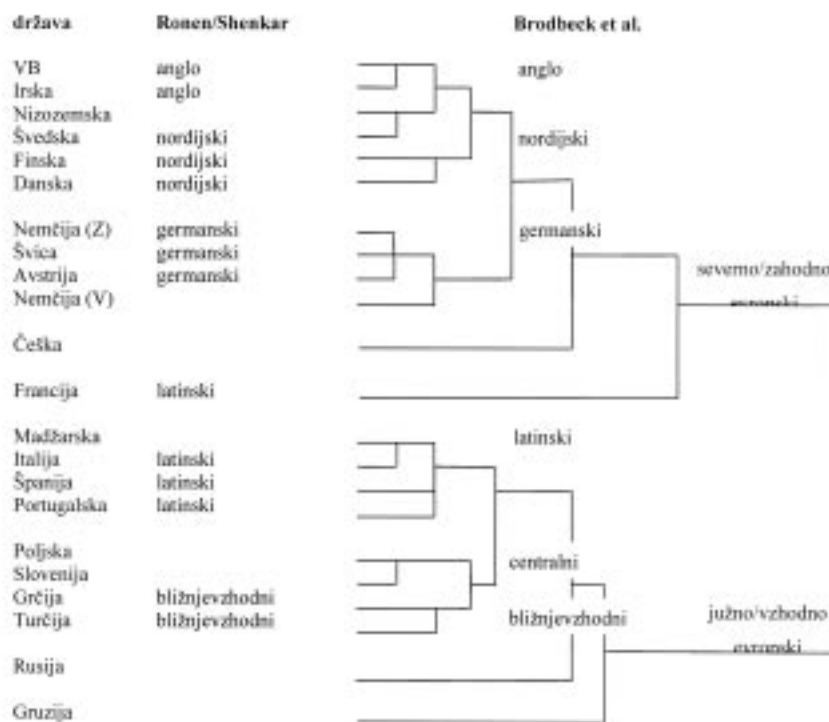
| država | Ronen/Shenkar |
|---|---|
| VB | anglo |
| Irska | anglo |
| Nizozemska | |
| Švedska | nordijski |
| Finska | nordijski |
| Danska | nordijski |
| Nemčija (Z) | germanski |
| Švica | germanski |
| Avstrija | germanski |
| Nemčija (V) | |
| Češka | |
| Francija | latinski |
| Madžarska | |
| Italija | latinski |
| Španija | latinski |
| Portugalska | latinski |
| Poljska | |
| Slovenija | |
| Grčija | bližnjevzhodni |
| Turčija | bližnjevzhodni |
| Rusija | |
| Gruzija | |

Brodbeck et al.

anglo

nordijski

germanski

severno/zahodno evropski

latinski

centralni

bližnjevzhodni

južno/vzhodno evropski